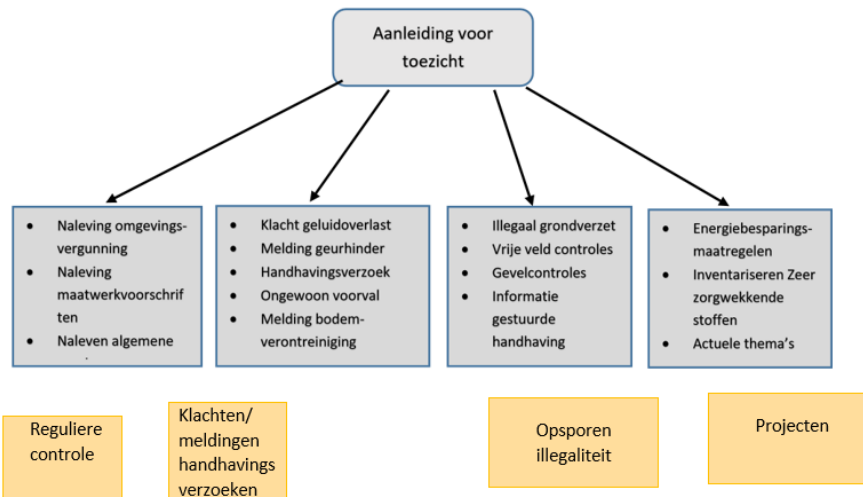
Aanleiding voor toezicht

- Naleving omgevings-vergunning
- Naleving maatwerkvoorschriften
- Naleven algemene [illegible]

- Klacht geluidoverlast
- Melding geurhinder
- Handhavingsverzoek
- Ongewoon voorval
- Melding bodem-verontreiniging

- Illegaal grondverzet
- Vrije veld controles
- Gevelcontroles
- Informatie gestuurde handhaving

- Energiebesparings-maatregelen
- Inventariseren Zeer zorgwekkende stoffen
- Actuele thema's

Reguliere controle

Klachten/ meldingen handhavings verzoeken

Opsporen illegaliteit

Projecten